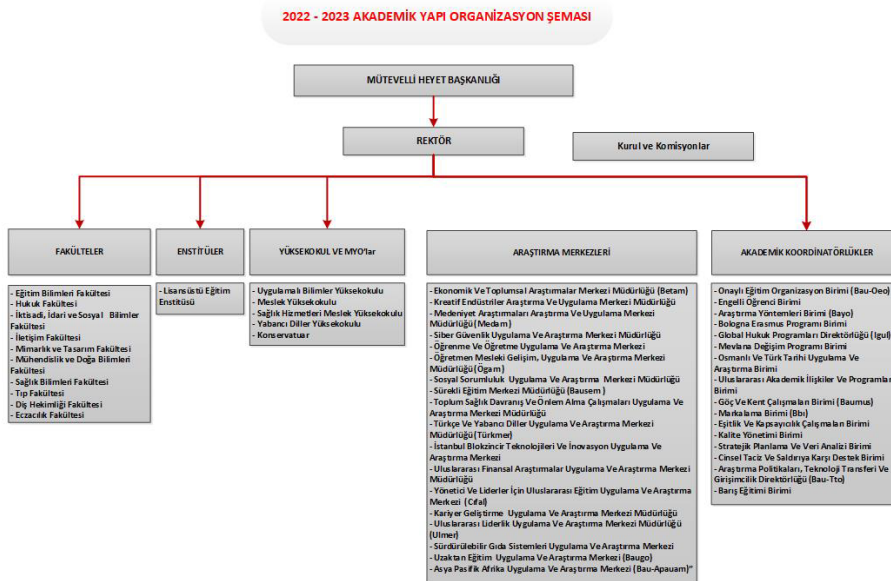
2022 - 2023 AKADEMİK YAPI ORGANİZASYON ŞEMASI

MÜTEVELLİ HEYET BAŞKANLIĞI

REKTÖR

Kurul ve Komisyonlar

FAKÜLTELER

- Eğitim Bilimleri Fakültesi
- Hukuk Fakültesi
- İktisadi, İdari ve Sosyal Bilimler Fakültesi
- İletişim Fakültesi
- Mimarlık ve Tasarım Fakültesi
- Mühendislik ve Doğa Bilimleri Fakültesi
- Sağlık Bilimleri Fakültesi
- Tıp Fakültesi
- Diş Hekimliği Fakültesi
- Eczacılık Fakültesi

ENSTİTÜLER

- Lisansüstü Eğitim Enstitüsü

YÜKSEKOKUL VE MYO'lar

- Uygulamalı Bilimler Yüksekokulu
- Meslek Yüksekokulu
- Sağlık Hizmetleri Meslek Yüksekokulu
- Yabancı Diller Yüksekokulu
- Konservatuar

ARAŞTIRMA MERKEZLERİ

- Ekonomik Ve Toplumsal Araştırmalar Merkezi Müdürlüğü (Betam)
- Kreatif Endüstriler Araştırma Ve Uygulama Merkezi Müdürlüğü
- Medeniyet Araştırmaları Araştırma Ve Uygulama Merkezi Müdürlüğü (Medam)
- Siber Güvenlik Uygulama Ve Araştırma Merkezi Müdürlüğü
- Öğrenme Ve Öğretme Uygulama Ve Araştırma Merkezi
- Öğretmen Mesleki Gelişim, Uygulama Ve Araştırma Merkezi Müdürlüğü (Ögam)
- Sosyal Sorumluluk Uygulama Ve Araştırma Merkezi Müdürlüğü
- Sürekli Eğitim Merkezi Müdürlüğü (Bausem)
- Toplum Sağlık Davranış Ve Önlem Alma Çalışmaları Uygulama Ve Araştırma Merkezi Müdürlüğü
- Türkçe Ve Yabancı Diller Uygulama Ve Araştırma Merkezi Müdürlüğü (Türkmer)
- İstanbul Blokzincir Teknolojileri Ve İnovasyon Uygulama Ve Araştırma Merkezi
- Uluslararası Finansal Araştırmalar Uygulama Ve Araştırma Merkezi Müdürlüğü
- Yönetici Ve Liderler İçin Uluslararası Eğitim Uygulama Ve Araştırma Merkezi (Cifal)
- Kariyer Geliştirme Uygulama Ve Araştırma Merkezi Müdürlüğü
- Uluslararası Liderlik Uygulama Ve Araştırma Merkezi Müdürlüğü (Ulmer)
- Sürdürülebilir Gıda Sistemleri Uygulama Ve Araştırma Merkezi
- Uzaktan Eğitim Uygulama Ve Araştırma Merkezi (Baugo)
- Asya Pasifik Afrika Uygulama Ve Araştırma Merkezi (Bau-Apauam)"

AKADEMİK KOORDİNATÖRLÜKLER

- Onaylı Eğitim Organizasyon Birimi (Bau-Oeo)
- Engelli Öğrenci Birimi
- Araştırma Yöntemleri Birimi (Bayo)
- Bologna Erasmus Programı Birimi
- Global Hukuk Programları Direktörlüğü (Igul)
- Mevlana Değişim Programı Birimi
- Osmanlı Ve Türk Tarihi Uygulama Ve Araştırma Birimi
- Uluslararası Akademik İlişkiler Ve Programlar Birimi
- Göç Ve Kent Çalışmaları Birimi (Baumus)
- Markalama Birimi (Bbi)
- Eşitlik Ve Kapsayıcılık Çalışmaları Birimi
- Kalite Yönetimi Birimi
- Stratejik Planlama Ve Veri Analizi Birimi
- Cinsel Taciz Ve Saldırıya Karşı Destek Birimi
- Araştırma Politikaları, Teknoloji Transferi Ve Girişimcilik Direktörlüğü (Bau-Tto)
- Barış Eğitimi Birimi